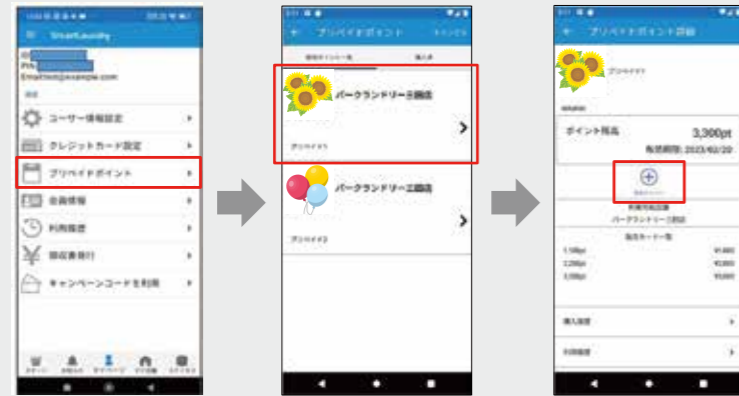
SmartLaundry

ID
PIN
Email:test@example.com

ユーザー情報設定
クレジットカード設定
プリペイドポイント
会員情報
利用履歴
領収書発行
キャンペーンコードを利用

プリペイドポイント

パークランドリー1号店
プリペイド1

パークランドリー2号店
プリペイド2

プリペイドポイント詳細

プリペイド1

ポイント残高
3,300pt
有効期限: 2023/02/20

利用可能店舗
パークランドリー1号店

購入履歴
利用履歴